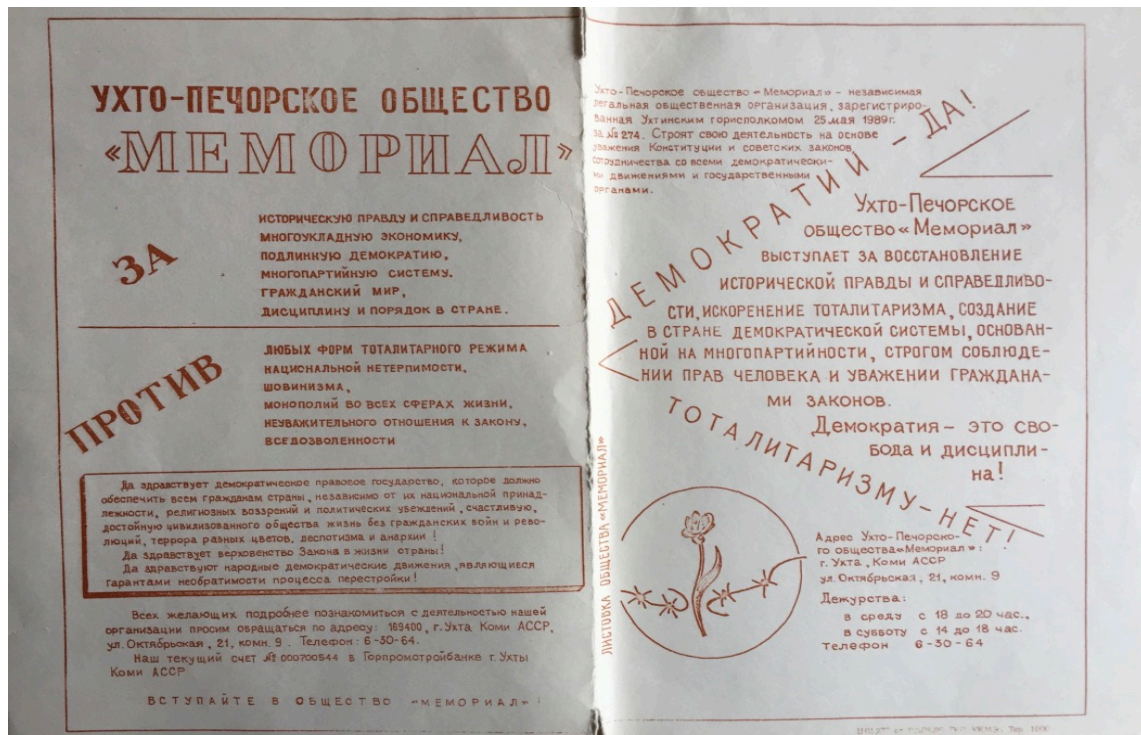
УХТО-ПЕЧОРСКОЕ ОБЩЕСТВО
«МЕМОРИАЛ»

ЗА

ИСТОРИЧЕСКУЮ ПРАВДУ И СПРАВЕДЛИВОСТЬ
МНОГОУКЛАДНУЮ ЭКОНОМИКУ,
ПОДЛИННУЮ ДЕМОКРАТИЮ,
МНОГОПАРТИЙНУЮ СИСТЕМУ,
ГРАЖДАНСКИЙ МИР,
ДИСЦИПЛИНУ И ПОРЯДОК В СТРАНЕ.

ПРОТИВ

ЛЮБЫХ ФОРМ ТОТАЛИТАРНОГО РЕЖИМА
НАЦИОНАЛЬНОЙ НЕТЕРПИМОСТИ,
ШОВИНИЗМА,
МОНОПОЛИЙ ВО ВСЕХ СФЕРАХ ЖИЗНИ,
НЕУВАЖИТЕЛЬНОГО ОТНОШЕНИЯ К ЗАКОНУ,
ВСЕДОЗВОЛЕННОСТИ

Да здравствует демократическое правовое государство, которое должно обеспечить всем гражданам страны, независимо от их национальной принадлежности, религиозных воззрений и политических убеждений, счастливую, достойную цивилизованного общества жизнь без гражданских войн и революций, террора разных цветов, деспотизма и анархии!
Да здравствует верховенство Закона в жизни страны!
Да здравствуют народные демократические движения, являющиеся гарантами необратимости процесса перестройки!

Всех желающих подробнее познакомиться с деятельностью нашей организации просим обращаться по адресу: 169400, г. Ухта Коми АССР, ул. Октябрьская, 21, комн. 9. Телефон: 6-30-64.
Наш текущий счет № 000700544 в Горпромстройбанке г. Ухты Коми АССР

ВСТУПАЙТЕ В ОБЩЕСТВО «МЕМОРИАЛ»!

Ухто-Печорское общество «Мемориал» - независимая легальная общественная организация, зарегистрированная Ухтинским горисполкомом 25 мая 1989г. за № 274. Строят свою деятельность на основе уважения Конституции и советских законов, сотрудничества со всеми демократическими движениями и государственными органами.

ДЕМОКРАТИИ - ДА!

Ухто-Печорское общество «Мемориал» выступает за восстановление исторической правды и справедливости, искоренение тоталитаризма, создание в стране демократической системы, основанной на многопартийности, строгом соблюдении прав человека и уважении гражданами законов.

Демократия - это свобода и дисциплина!

ТОТАЛИТАРИЗМУ - НЕТ!

ЛИСТОВКА ОБЩЕСТВА «МЕМОРИАЛ»

Адрес Ухто-Печорского общества «Мемориал»:
г. Ухта, Коми АССР
ул. Октябрьская, 21, комн. 9
Дежурства:
в среду с 18 до 20 час.,
в субботу с 14 до 18 час.
Телефон 6-30-64

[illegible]